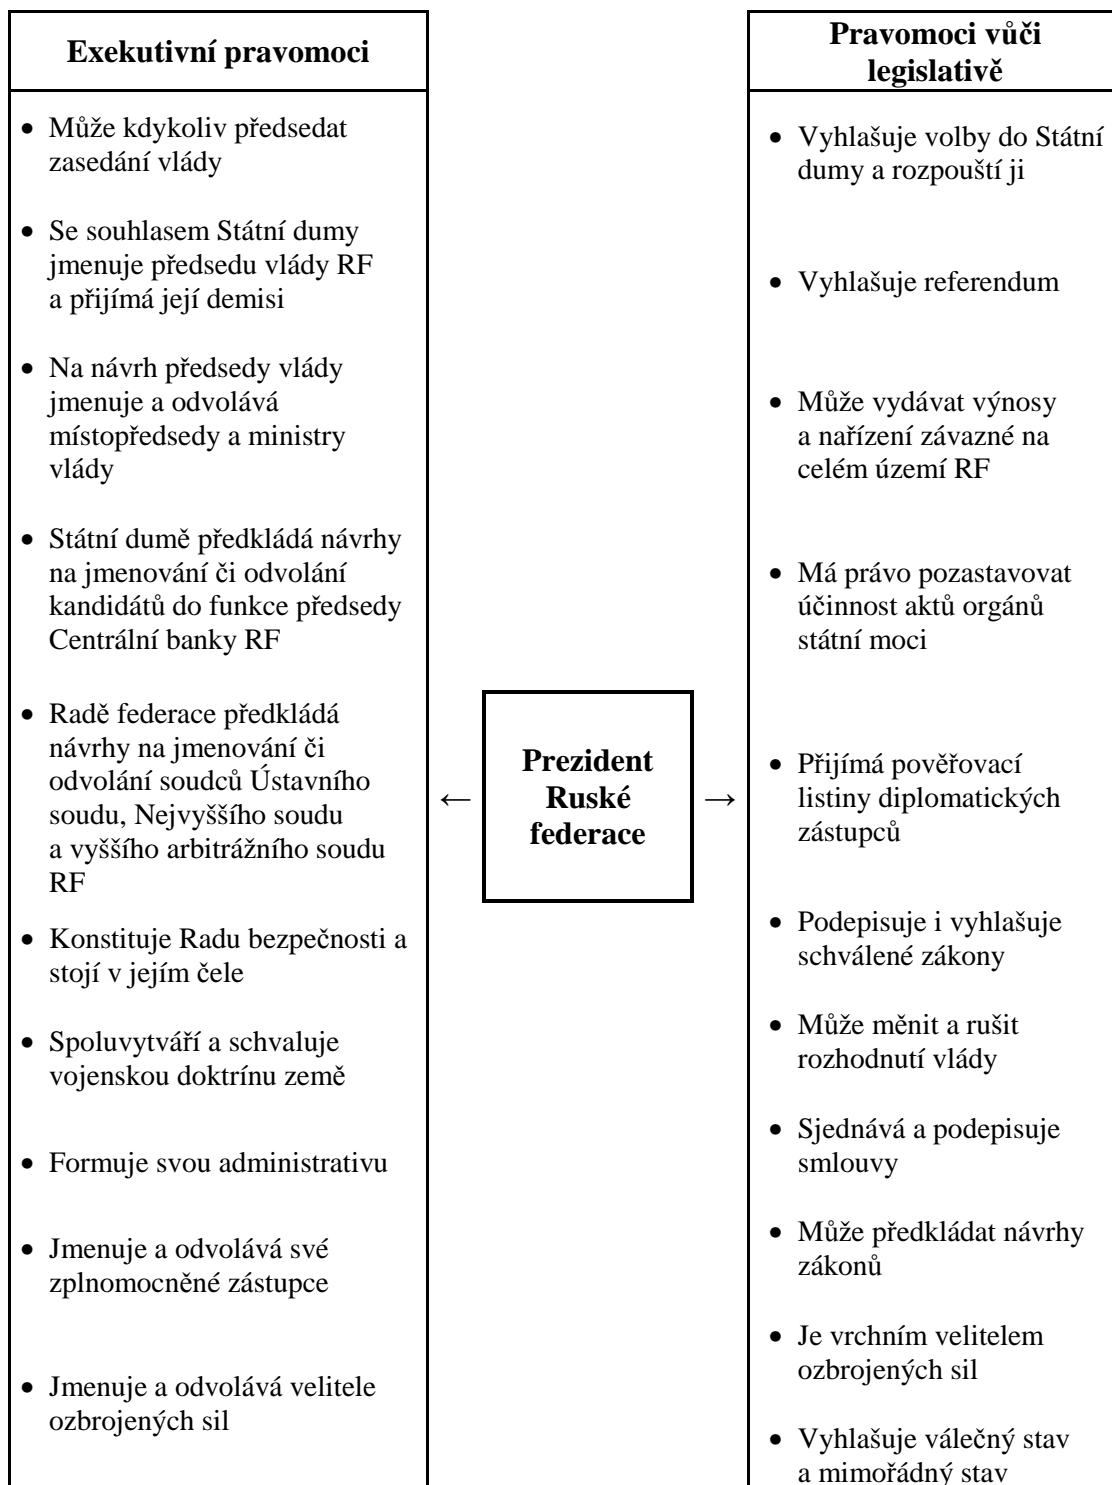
Exekutivní pravomoci

- Může kdykoliv předsedat zasedání vlády
- Se souhlasem Státní dumy jmenuje předsedu vlády RF a přijímá její demisi
- Na návrh předsedy vlády jmenuje a odvolává místopředsedy a ministry vlády
- Státní dumě předkládá návrhy na jmenování či odvolání kandidátů do funkce předsedy Centrální banky RF
- Radě federace předkládá návrhy na jmenování či odvolání soudců Ústavního soudu, Nejvyššího soudu a vyššího arbitrážního soudu RF
- Konstituje Radu bezpečnosti a stojí v jejím čele
- Spoluvytváří a schvaluje vojenskou doktrínu země
- Formuje svou administrativu
- Jmenuje a odvolává své zplnomocněné zástupce
- Jmenuje a odvolává velitele ozbrojených sil

← Prezident Ruské federace →

Pravomoci vůči legislativě

- Vyhlašuje volby do Státní dumy a rozpouští ji
- Vyhlašuje referendum
- Může vydávat výnosy a nařízení závazné na celém území RF
- Má právo pozastavovat účinnost aktů orgánů státní moci
- Přijímá pověřovací listiny diplomatických zástupců
- Podepisuje i vyhlašuje schválené zákony
- Může měnit a rušit rozhodnutí vlády
- Sjednává a podepisuje smlouvy
- Může předkládat návrhy zákonů
- Je vrchním velitelem ozbrojených sil
- Vyhlašuje válečný stav a mimořádný stav